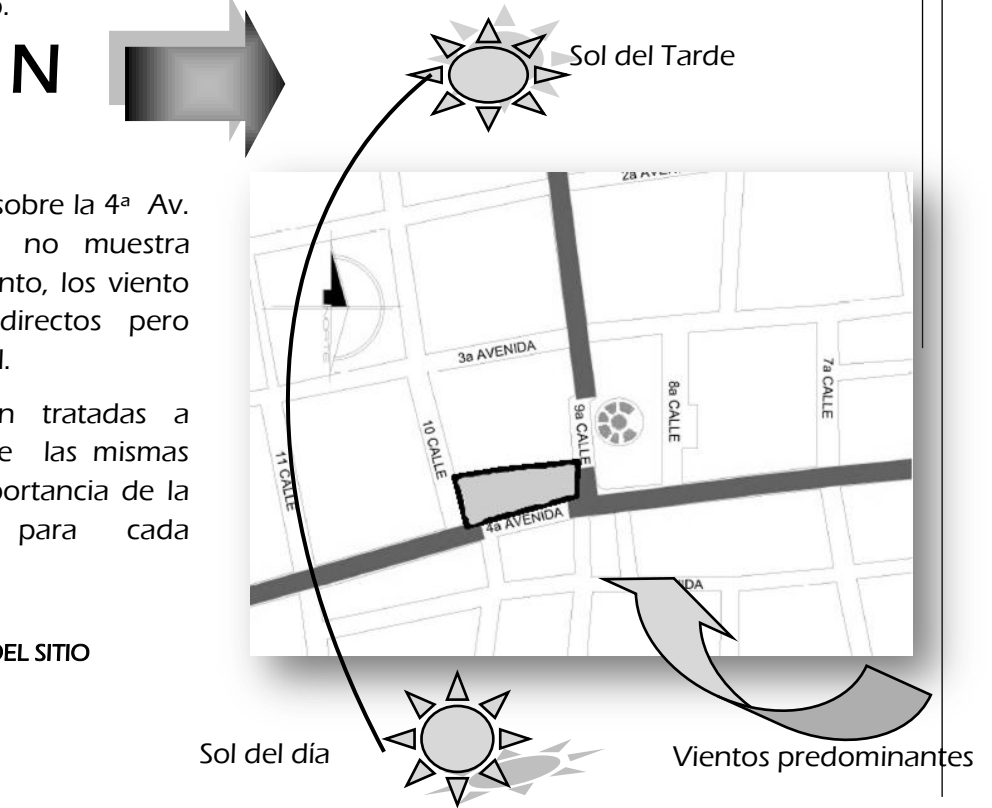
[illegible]o.

N

sobre la 4ª Av. no muestra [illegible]nto, los viento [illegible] directos pero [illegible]l.

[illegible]n tratadas a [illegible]e las mismas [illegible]portancia de la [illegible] para cada

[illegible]DEL SITIO

Sol del Tarde

2a AV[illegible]

NORTE

3a AVENIDA

10 CALLE

11 CALLE

9a CALLE

8a CALLE

7a CALLE

4a AVENIDA

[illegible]IDA

Sol del día

Vientos predominantes